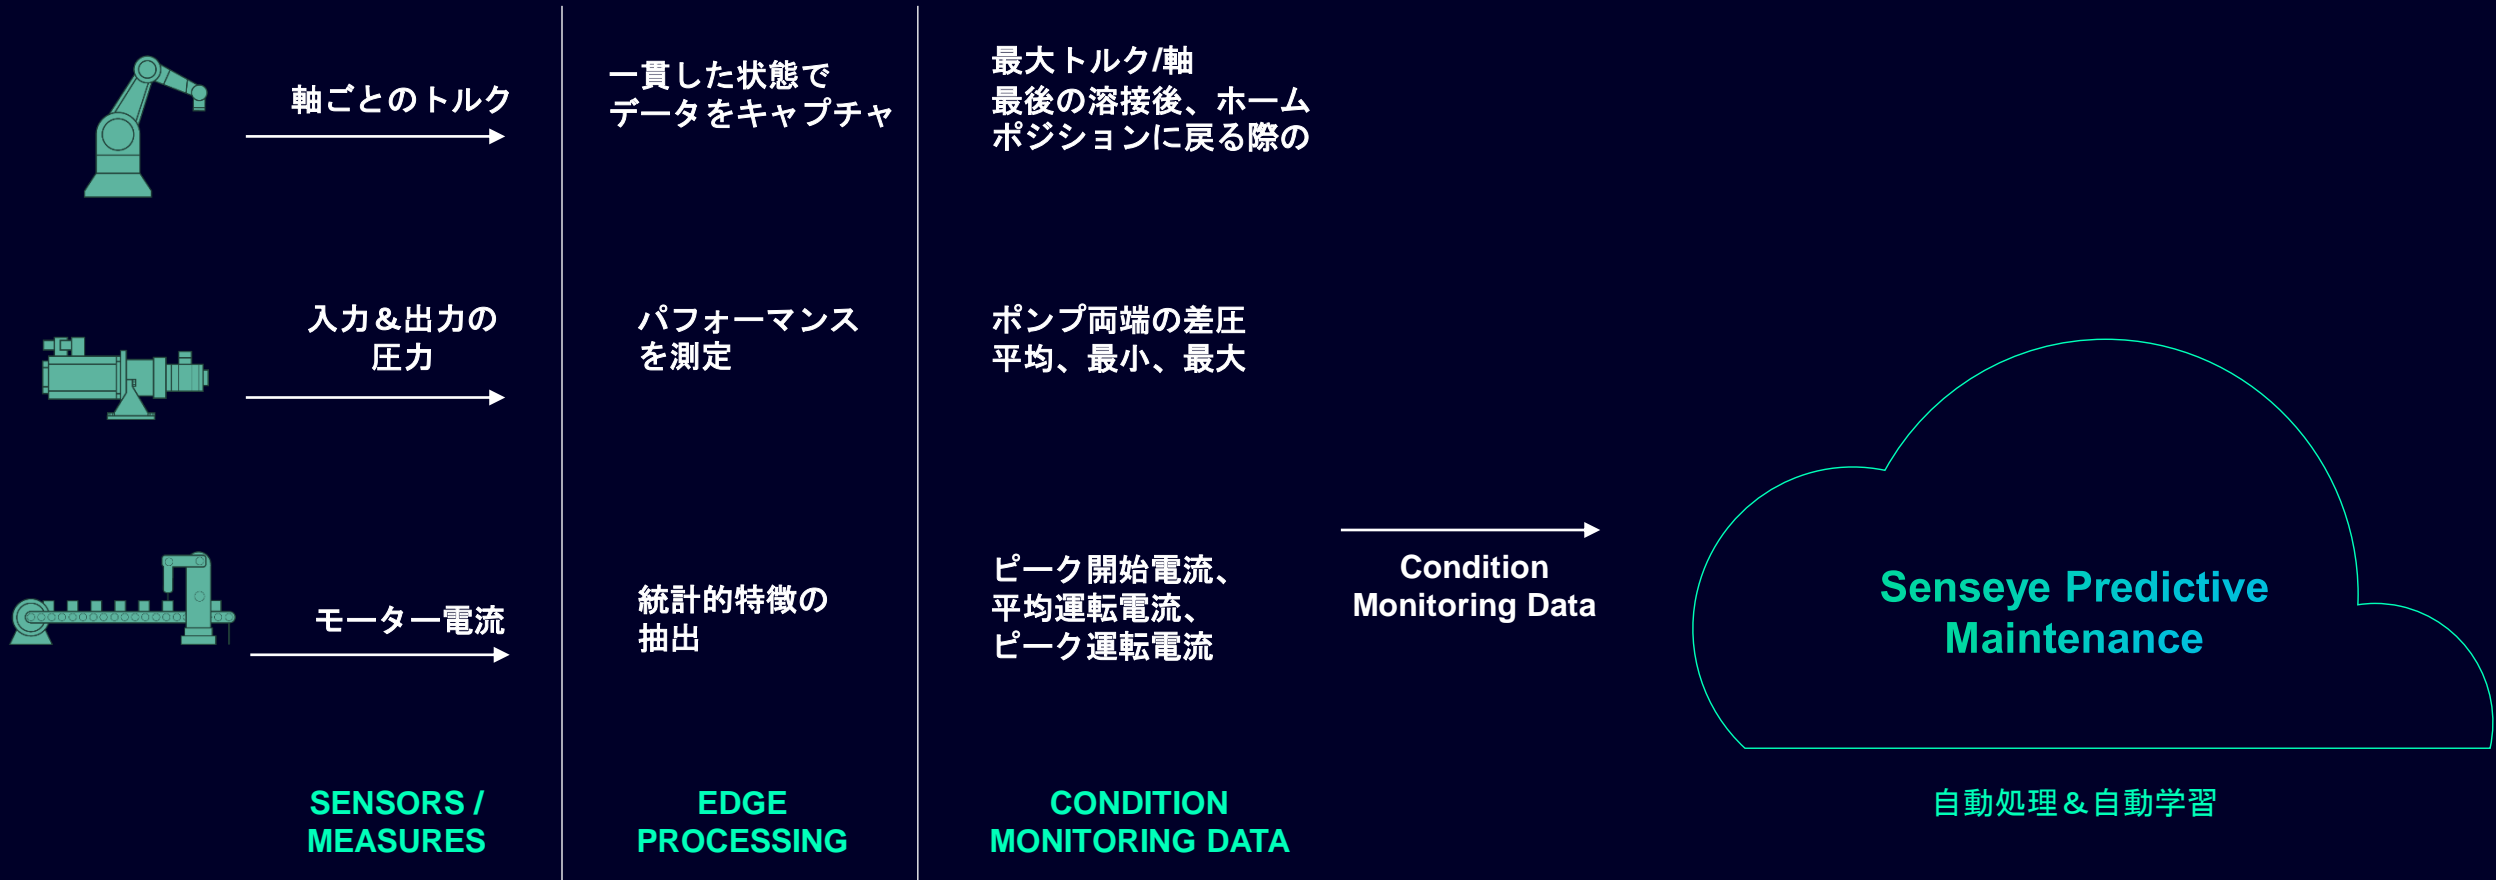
軸ごとのトルク

入力&出力の圧力

モーター電流

一貫した状態でデータをキャプチャ

パフォーマンスを測定

統計的特徴の抽出

最大トルク/軸
最後の溶接後、ホームポジションに戻る際の

ポンプ両端の差圧
平均、最小、最大

ピーク開始電流、
平均運転電流、
ピーク運転電流

Condition Monitoring Data

Senseye Predictive Maintenance

SENSORS / MEASURES

EDGE PROCESSING

CONDITION MONITORING DATA

自動処理&自動学習